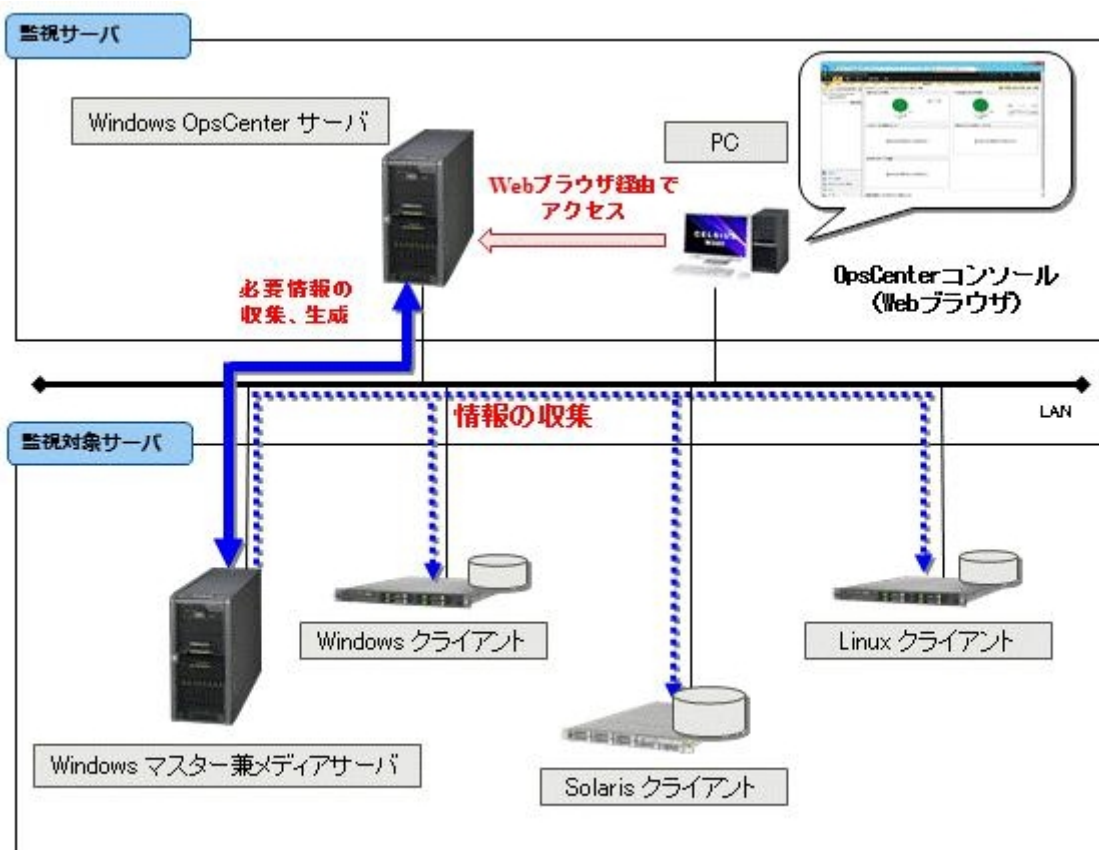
監視サーバ

Windows OpsCenter サーバ

PC

Webブラウザ経由で
アクセス

OpsCenterコンソール
(Webブラウザ)

必要情報の
収集、生成

LAN

監視対象サーバ

情報の収集

Windows クライアント

Linux クライアント

Windows マスター兼メディアサーバ

Solaris クライアント